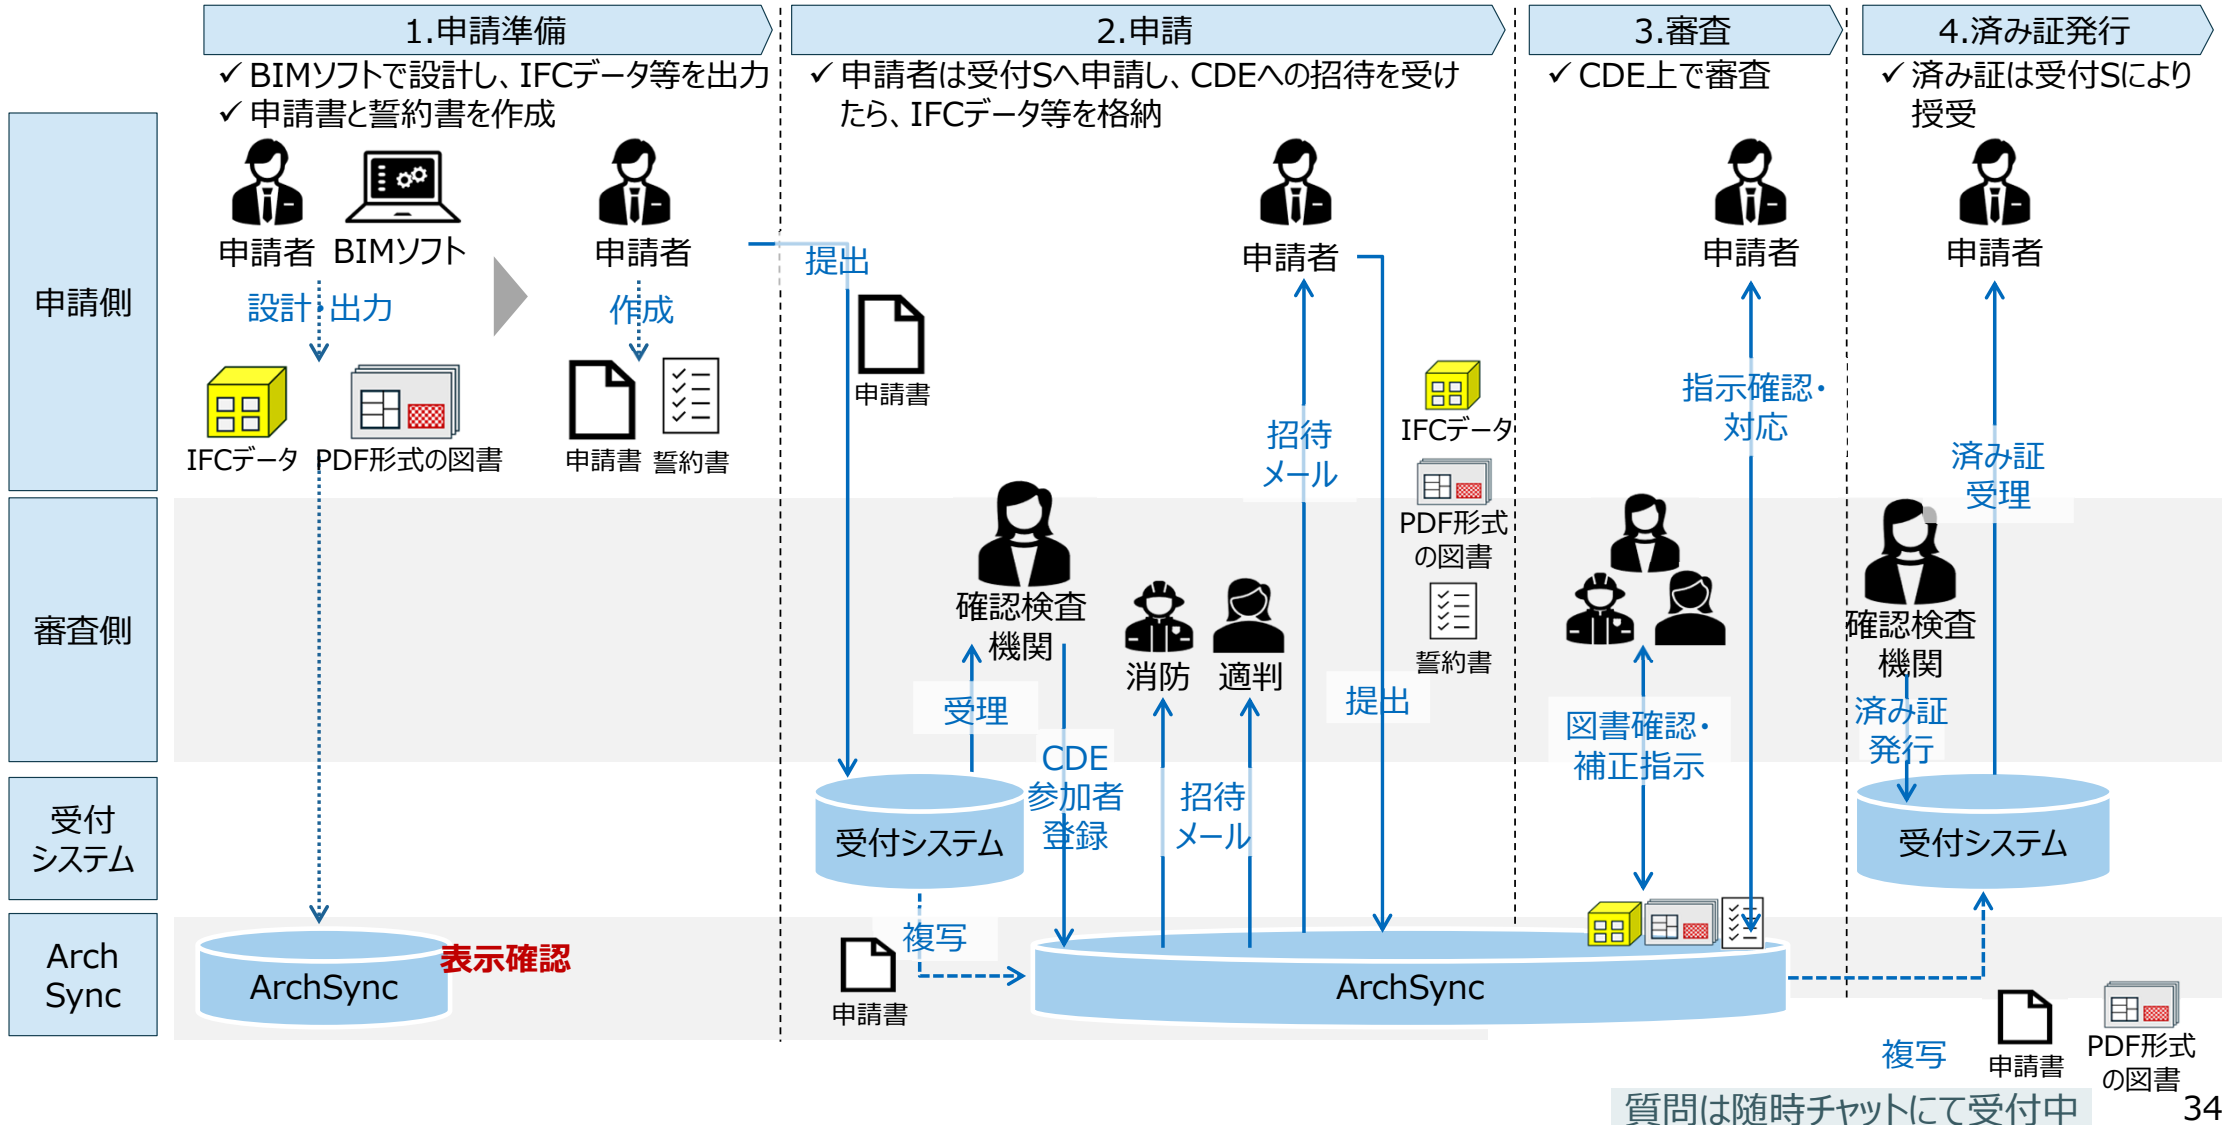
1.申請準備

✓ BIMソフトで設計し、IFCデータ等を出力
✓ 申請書と誓約書を作成

2.申請

✓ 申請者は受付Sへ申請し、CDEへの招待を受けたら、IFCデータ等を格納

3.審査

✓ CDE上で審査

4.済み証発行

✓ 済み証は受付Sにより授受

申請側

審査側

受付システム

Arch Sync

申請者

BIMソフト

設計・出力

IFCデータ

PDF形式の図書

申請者

作成

申請書

誓約書

ArchSync

表示確認

提出

申請書

確認検査機関

受理

受付システム

CDE参加者登録

消防

適判

招待メール

複写

申請書

ArchSync

申請者

招待メール

IFCデータ

PDF形式の図書

誓約書

提出

申請者

指示確認・対応

図書確認・補正指示

申請者

済み証受理

確認検査機関

済み証発行

受付システム

複写

申請書

PDF形式の図書

質問は随時チャットにて受付中

34